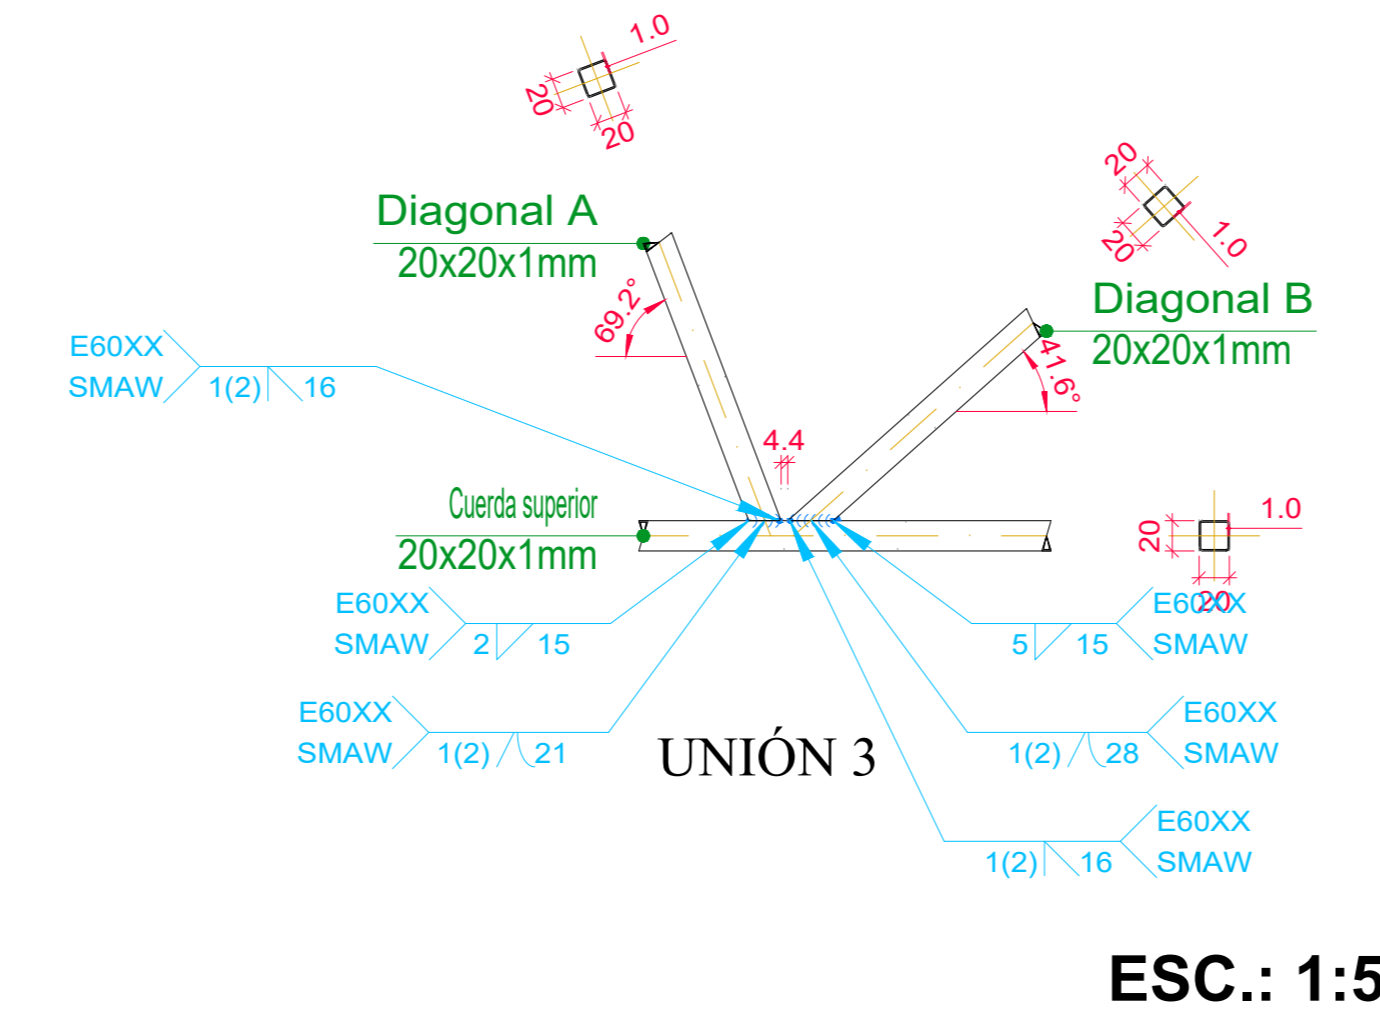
1.0
20
20

Diagonal A
20x20x1mm

20
20
1.0

Diagonal B
20x20x1mm

69.2°
41.6°

E60XX
SMAW
1(2)
16

4.4

Cuerda superior
20x20x1mm

20
1.0
20

E60XX
SMAW
2
15

E60XX
SMAW
5
15

E60XX
SMAW
1(2)
21

UNIÓN 3

E60XX
SMAW
1(2)
28

E60XX
SMAW
1(2)
16

ESC.: 1:5